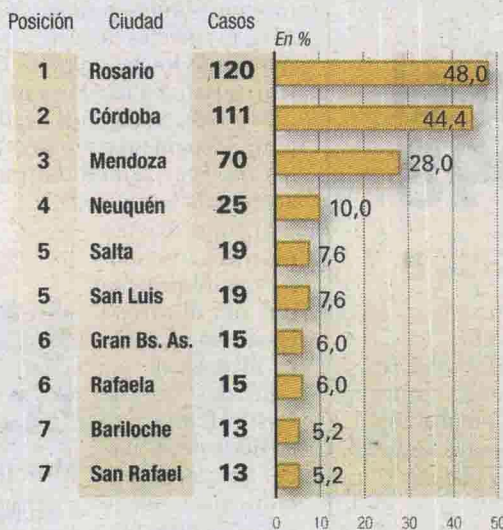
| Posición | Ciudad | Casos | En % |
|---|---|---|---|
| 1 | Rosario | 120 | 48,0 |
| 2 | Córdoba | 111 | 44,4 |
| 3 | Mendoza | 70 | 28,0 |
| 4 | Neuquén | 25 | 10,0 |
| 5 | Salta | 19 | 7,6 |
| 5 | San Luis | 19 | 7,6 |
| 6 | Gran Bs. As. | 15 | 6,0 |
| 6 | Rafaela | 15 | 6,0 |
| 7 | Bariloche | 13 | 5,2 |
| 7 | San Rafael | 13 | 5,2 |

0 10 20 30 40 50